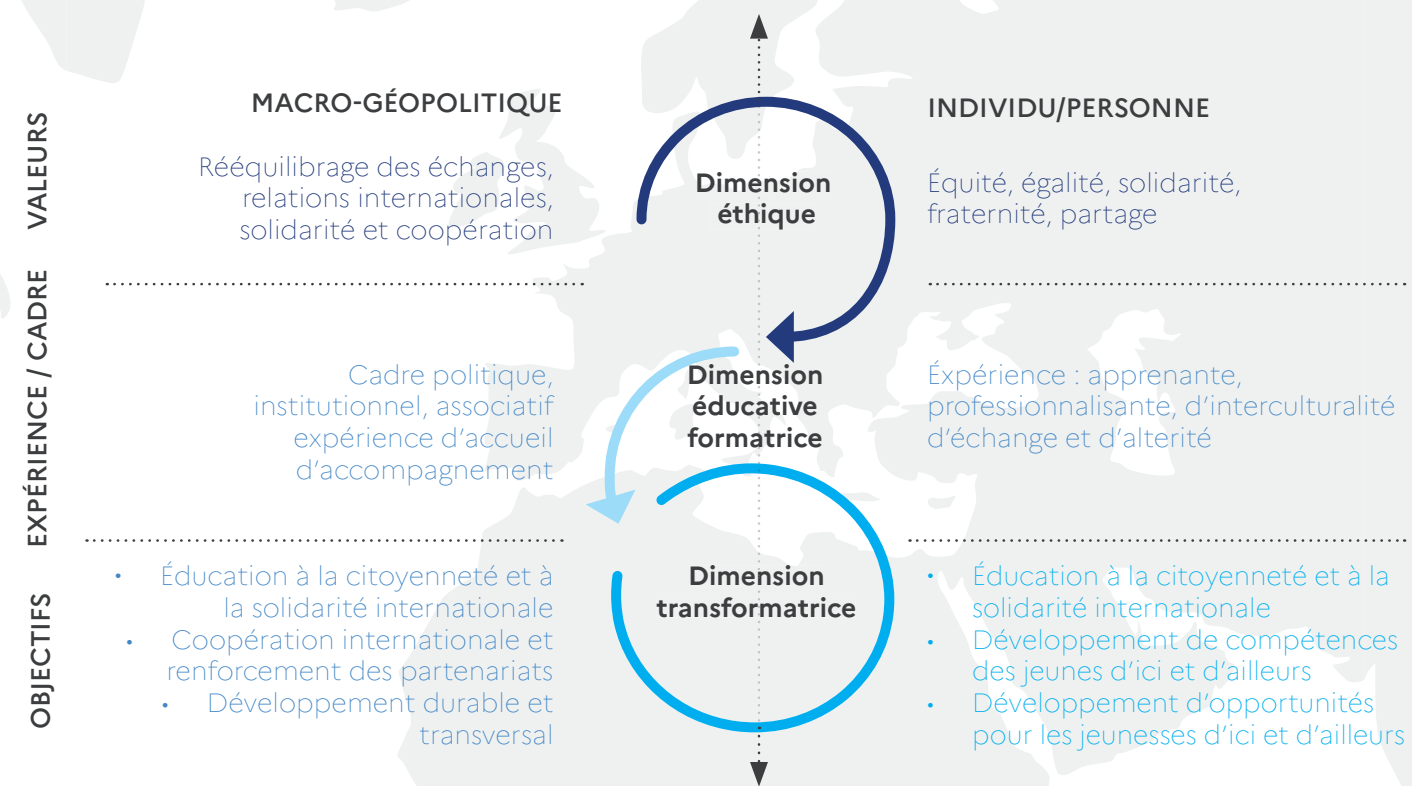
VALEURS

MACRO-GÉOPOLITIQUE

Rééquilibrage des échanges, relations internationales, solidarité et coopération

Dimension éthique

INDIVIDU/PERSONNE

Équité, égalité, solidarité, fraternité, partage

EXPÉRIENCE / CADRE

Cadre politique, institutionnel, associatif expérience d'accueil d'accompagnement

Dimension éducative formatrice

Expérience : apprenante, professionnalisante, d'interculturalité d'échange et d'alterité

OBJECTIFS

• Éducation à la citoyenneté et à la solidarité internationale
• Coopération internationale et renforcement des partenariats
• Développement durable et transversal

Dimension transformatrice

• Éducation à la citoyenneté et à la solidarité internationale
• Développement de compétences des jeunes d'ici et d'ailleurs
• Développement d'opportunités pour les jeunesses d'ici et d'ailleurs